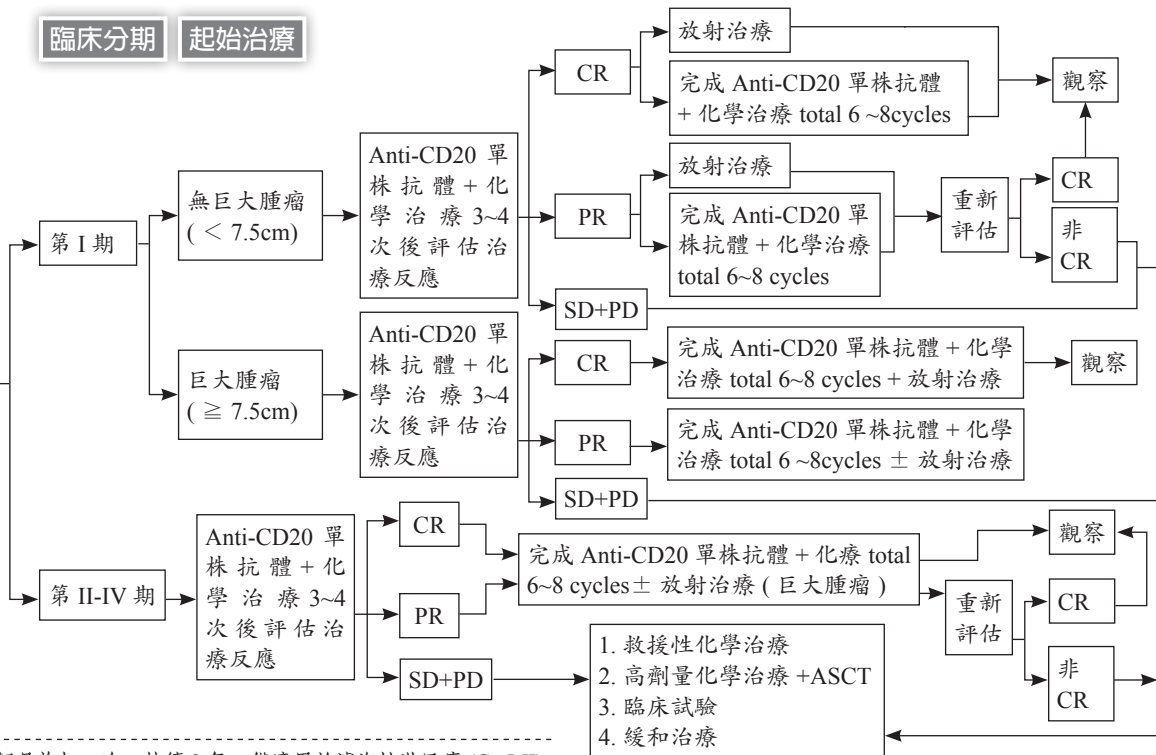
臨床分期

起始治療

第 I 期

無巨大腫瘤 ( < 7.5cm)

Anti-CD20 單株抗體 + 化學治療 3~4 次後評估治療反應

CR

放射治療

完成 Anti-CD20 單株抗體 + 化學治療 total 6 ~8cycles

觀察

PR

放射治療

完成 Anti-CD20 單株抗體 + 化學治療 total 6~8 cycles

重新評估

CR

非 CR

SD+PD

巨大腫瘤 ( ≧ 7.5cm)

Anti-CD20 單株抗體 + 化學治療 3~4 次後評估治療反應

CR

完成 Anti-CD20 單株抗體 + 化學治療 total 6~8 cycles + 放射治療

觀察

PR

完成 Anti-CD20 單株抗體 + 化學治療 total 6 ~8cycles ± 放射治療

SD+PD

第 II-IV 期

Anti-CD20 單株抗體 + 化學治療 3~4 次後評估治療反應

CR

PR

完成 Anti-CD20 單株抗體 + 化療 total 6~8 cycles± 放射治療 ( 巨大腫瘤 )

觀察

重新評估

CR

非 CR

SD+PD

1. 救援性化學治療
2. 高劑量化學治療 +ASCT
3. 臨床試驗
4. 緩和治療

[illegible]